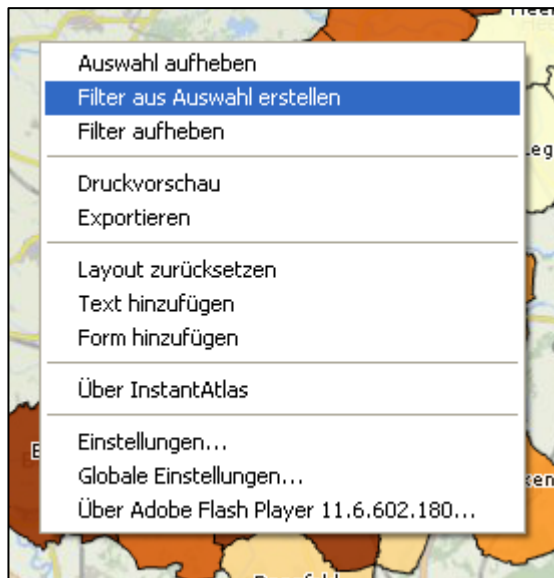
Auswahl aufheben
Filter aus Auswahl erstellen
Filter aufheben

Druckvorschau
Exportieren

Layout zurücksetzen
Text hinzufügen
Form hinzufügen

Über InstantAtlas

Einstellungen…
Globale Einstellungen…
Über Adobe Flash Player 11.6.602.180…